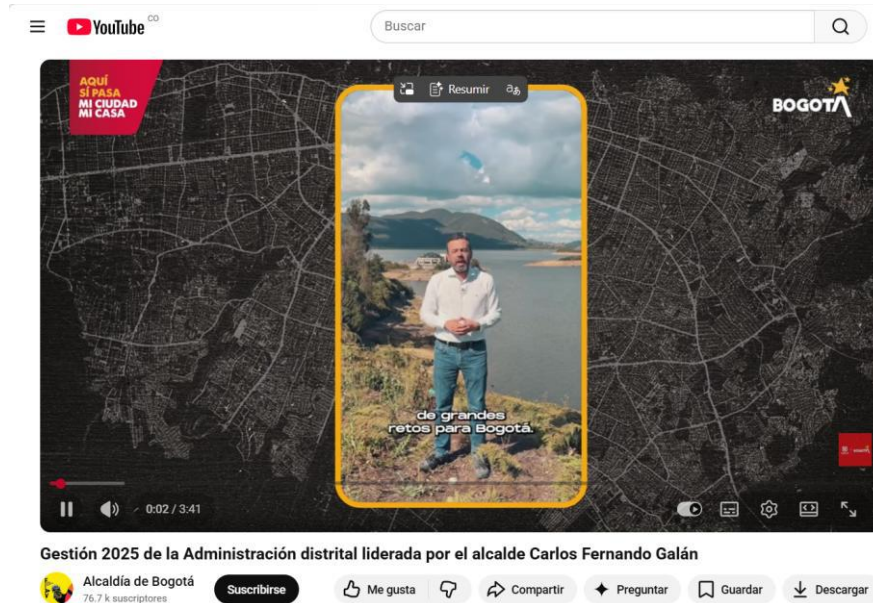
YouTube CO

Buscar

AQUÍ SÍ PASA MI CIUDAD MI CASA

Resumir

BOGOTÁ

de grandes retos para Bogotá.

0:02 / 3:41

Gestión 2025 de la Administración distrital liderada por el alcalde Carlos Fernando Galán

Alcaldía de Bogotá
76.7 k suscriptores

Suscribirse

Me gusta

Compartir

Preguntar

Guardar

Descargar